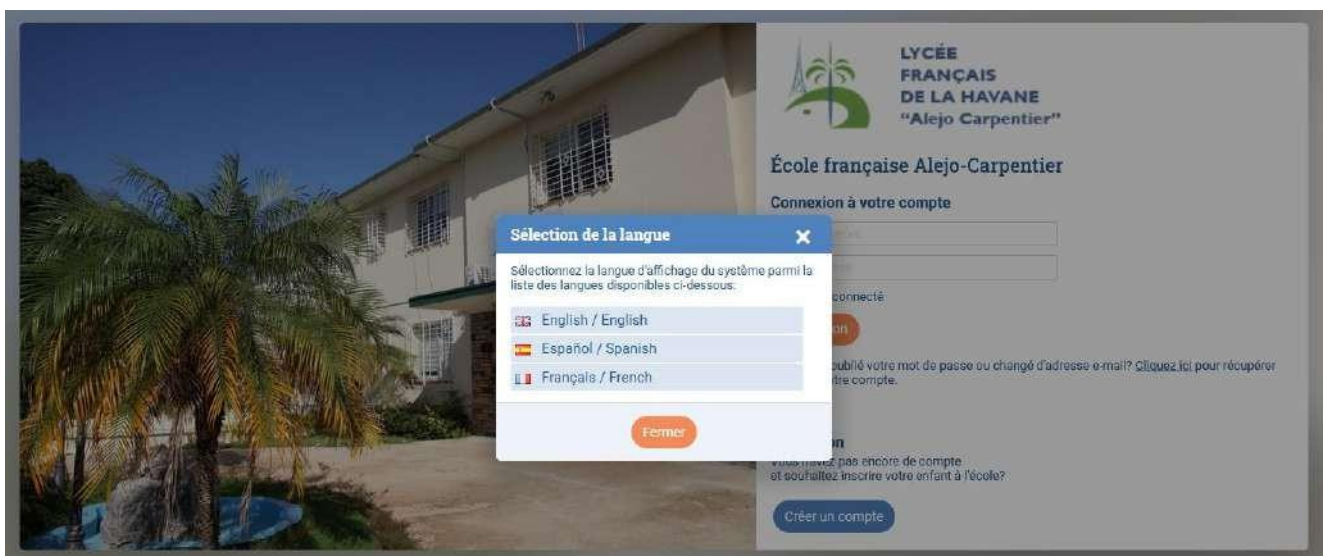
LYCÉE
FRANÇAIS
DE LA HAVANE
"Alejo Carpentier"

École française Alejo-Carpentier

Connexion à votre compte

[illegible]

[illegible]

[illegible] connecté

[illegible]on

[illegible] oublié votre mot de passe ou changé d'adresse e-mail? Cliquez ici pour récupérer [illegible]tre compte.

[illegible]on

V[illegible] pas encore de compte
et souhaitez inscrire votre enfant à l'école?

Créer un compte

Sélection de la langue

Sélectionnez la langue d'affichage du système parmi la liste des langues disponibles ci-dessous:

English / English

Español / Spanish

Français / French

Fermer